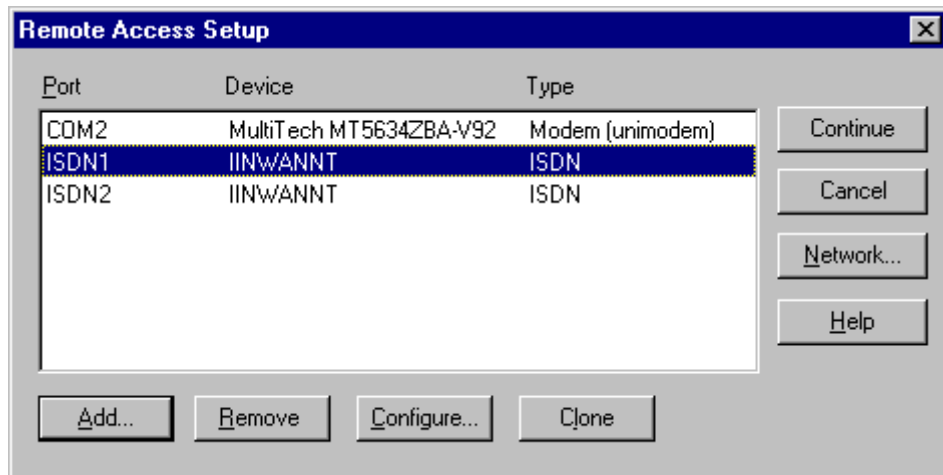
Remote Access Setup

| Port | Device | Type |
|---|---|---|
| COM2 | MultiTech MT5634ZBA-V92 | Modem (unimodem) |
| ISDN1 | IINWANNT | ISDN |
| ISDN2 | IINWANNT | ISDN |

Continue
Cancel
Network...
Help

Add...
Remove
Configure...
Clone